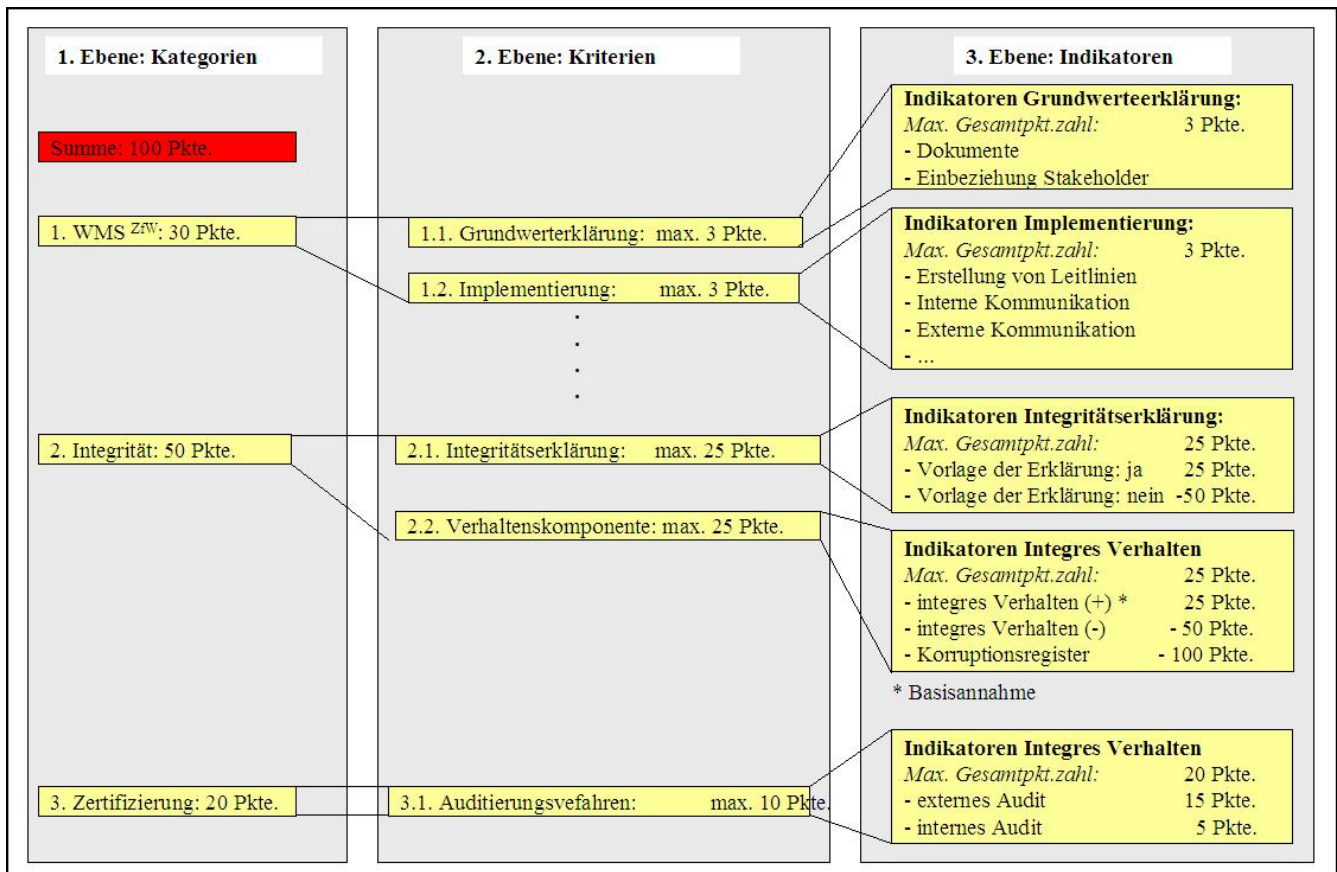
1. Ebene: Kategorien

Summe: 100 Pkte.

1. WMS $^{ZfW}$: 30 Pkte.

2. Integrität: 50 Pkte.

3. Zertifizierung: 20 Pkte.

2. Ebene: Kriterien

1.1. Grundwerterklärung: max. 3 Pkte.

1.2. Implementierung: max. 3 Pkte.

2.1. Integritätserklärung: max. 25 Pkte.

2.2. Verhaltenskomponente: max. 25 Pkte.

3.1. Auditierungsvefahren: max. 10 Pkte.

3. Ebene: Indikatoren

Indikatoren Grundwerteerklärung:
Max. Gesamtpkt.zahl: 3 Pkte.
- Dokumente
- Einbeziehung Stakeholder

Indikatoren Implementierung:
Max. Gesamtpkt.zahl: 3 Pkte.
- Erstellung von Leitlinien
- Interne Kommunikation
- Externe Kommunikation
- ...

Indikatoren Integritätserklärung:
Max. Gesamtpkt.zahl: 25 Pkte.
- Vorlage der Erklärung: ja 25 Pkte.
- Vorlage der Erklärung: nein -50 Pkte.

Indikatoren Integres Verhalten
Max. Gesamtpkt.zahl: 25 Pkte.
- integres Verhalten (+) * 25 Pkte.
- integres Verhalten (-) - 50 Pkte.
- Korruptionsregister - 100 Pkte.

* Basisannahme

Indikatoren Integres Verhalten
Max. Gesamtpkt.zahl: 20 Pkte.
- externes Audit 15 Pkte.
- internes Audit 5 Pkte.